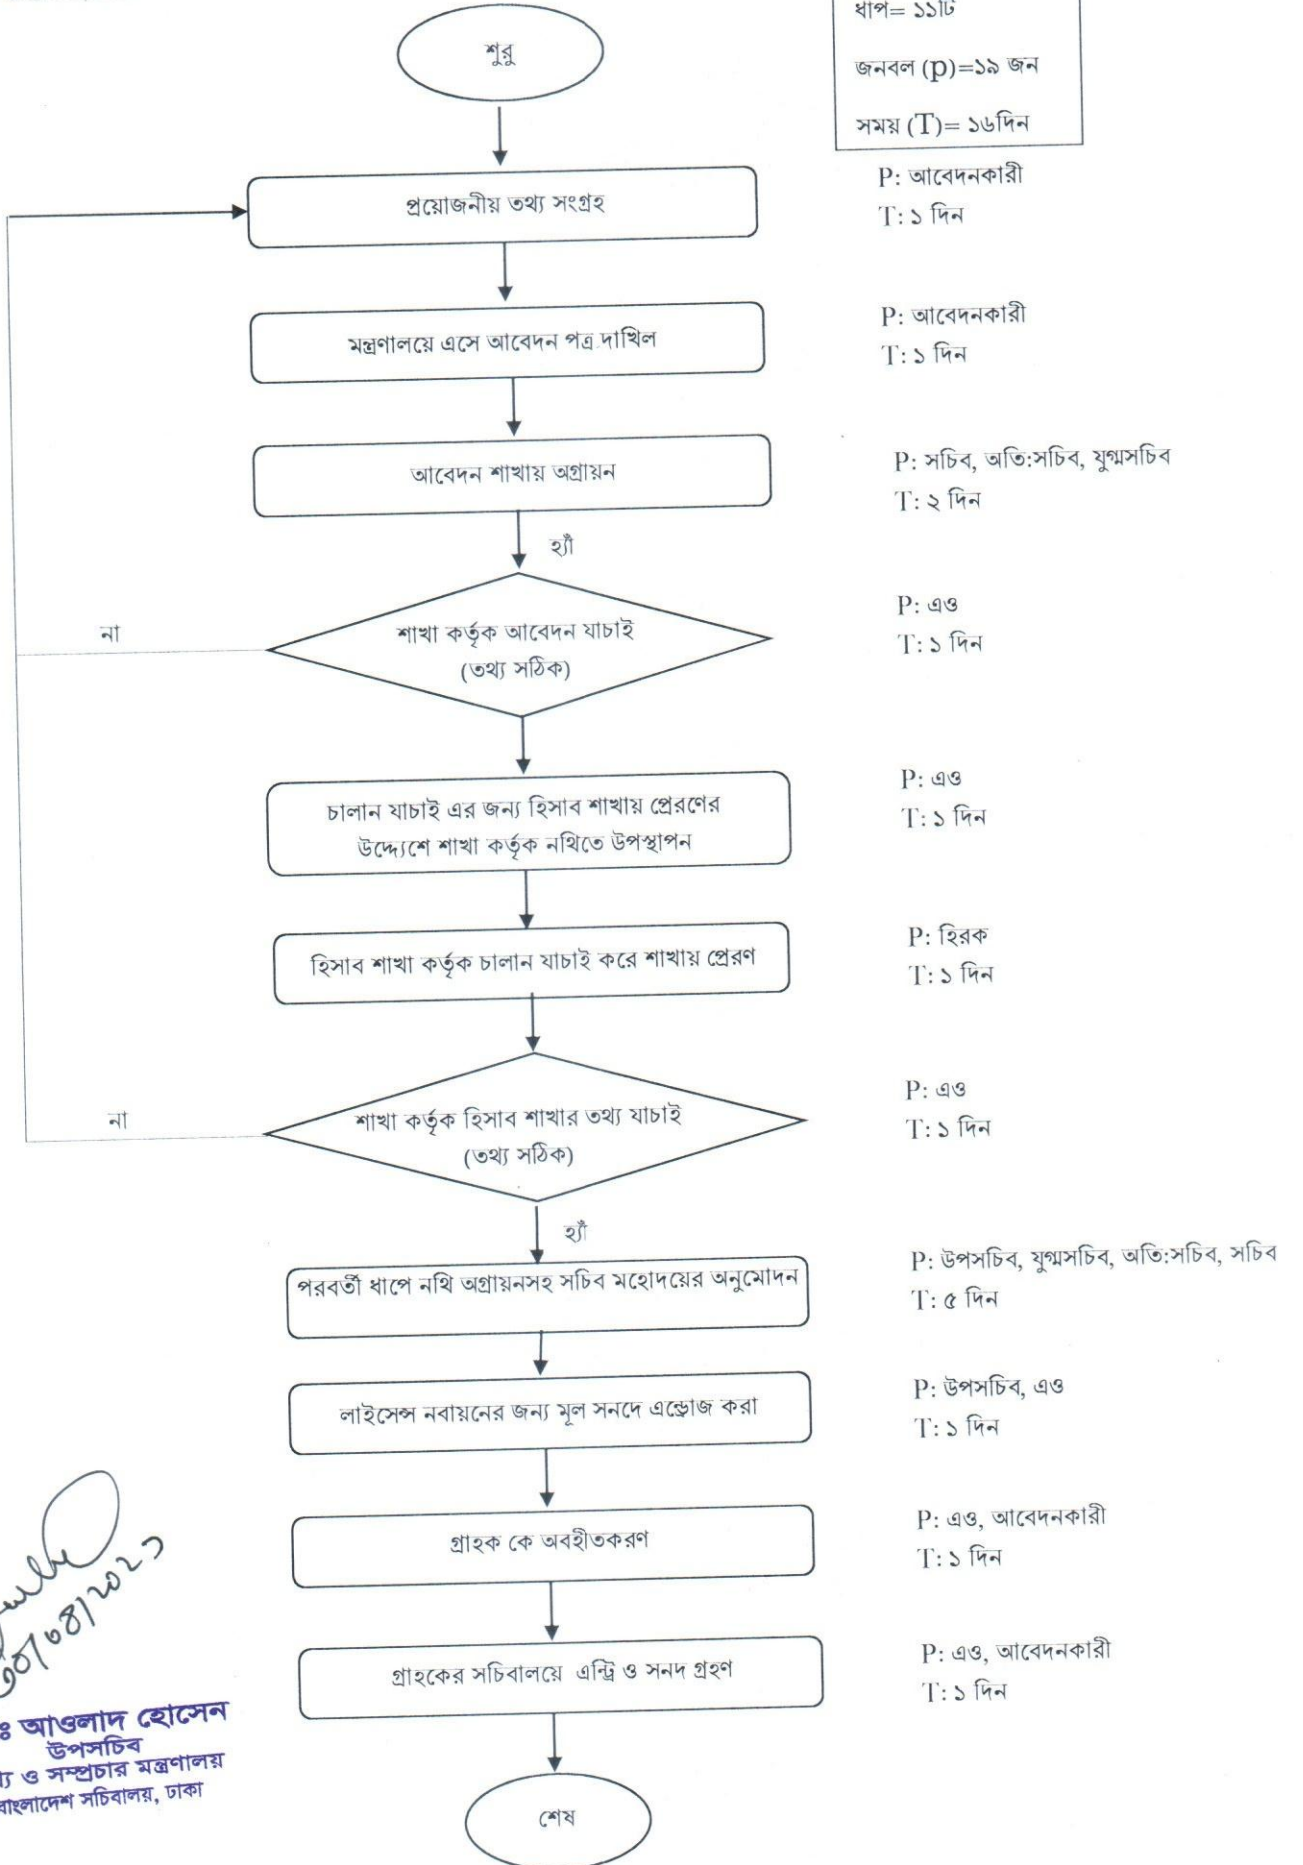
ধাপ= ১১টি

জনবল (P)=১৯ জন

সময় (T)= ১৬দিন

শুরু

প্রয়োজনীয় তথ্য সংগ্রহ

P: আবেদনকারী
T: ১ দিন

মন্ত্রণালয়ে এসে আবেদন পত্র দাখিল

P: আবেদনকারী
T: ১ দিন

আবেদন শাখায় অগ্রায়ন

P: সচিব, অতি:সচিব, যুগ্মসচিব
T: ২ দিন

হ্যাঁ

না

শাখা কর্তৃক আবেদন যাচাই (তথ্য সঠিক)

P: এও
T: ১ দিন

চালান যাচাই এর জন্য হিসাব শাখায় প্রেরণের উদ্দ্যেশে শাখা কর্তৃক নথিতে উপস্থাপন

P: এও
T: ১ দিন

হিসাব শাখা কর্তৃক চালান যাচাই করে শাখায় প্রেরণ

P: হিরক
T: ১ দিন

না

শাখা কর্তৃক হিসাব শাখার তথ্য যাচাই (তথ্য সঠিক)

P: এও
T: ১ দিন

হ্যাঁ

পরবর্তী ধাপে নথি অগ্রায়নসহ সচিব মহোদয়ের অনুমোদন

P: উপসচিব, যুগ্মসচিব, অতি:সচিব, সচিব
T: ৫ দিন

লাইসেন্স নবায়নের জন্য মূল সনদে এন্ড্রোজ করা

P: উপসচিব, এও
T: ১ দিন

গ্রাহক কে অবহীতকরণ

P: এও, আবেদনকারী
T: ১ দিন

গ্রাহকের সচিবালয়ে এন্ট্রি ও সনদ গ্রহণ

P: এও, আবেদনকারী
T: ১ দিন

শেষ

৩০/০৪/২০২৩
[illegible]ঃ আওলাদ হোসেন
উপসচিব
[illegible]্য ও সম্প্রচার মন্ত্রণালয়
বাংলাদেশ সচিবালয়, ঢাকা